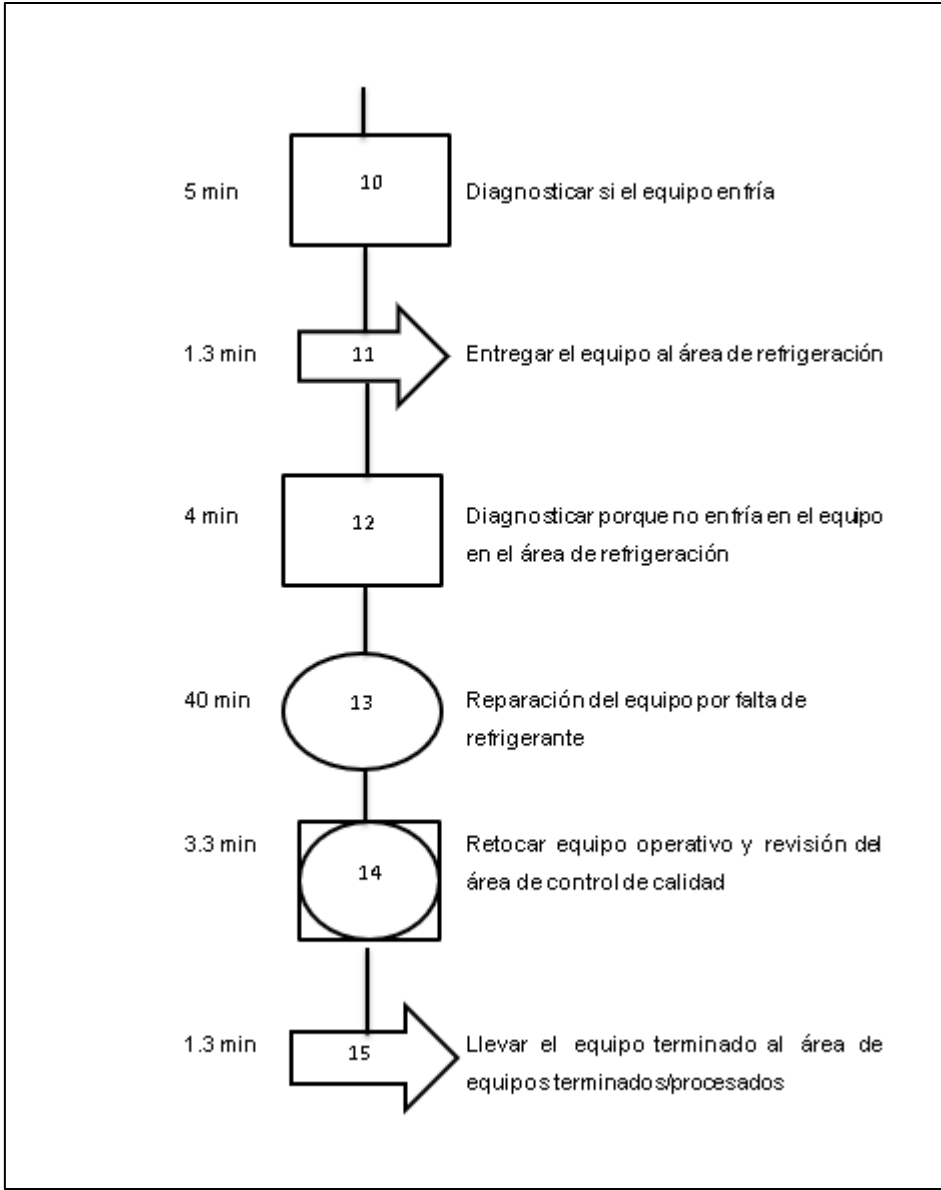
5 min

10

Diagnosticar si el equipo enfría

1.3 min

11

Entregar el equipo al área de refrigeración

4 min

12

Diagnosticar porque no enfría en el equipo en el área de refrigeración

40 min

13

Reparación del equipo por falta de refrigerante

3.3 min

14

Retocar equipo operativo y revisión del área de control de calidad

1.3 min

15

Llevar el equipo terminado al área de equipos terminados/procesados